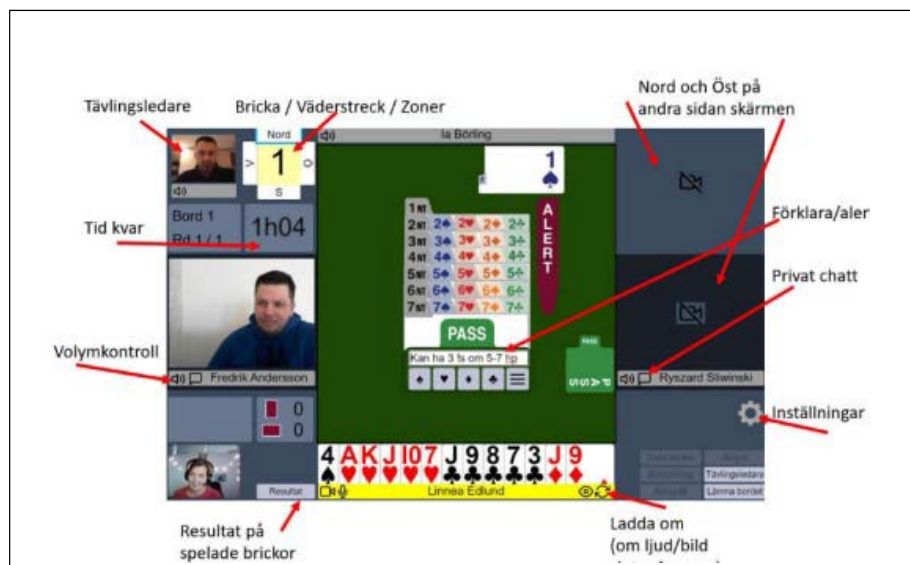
Tävlingsledare

Bricka / Väderstreck / Zoner

Nord och Öst på andra sidan skärmen

Nord

1

S

Ia Börling

1 ♠

Tid kvar

Bord 1

Rd 1 / 1

1h04

1NT
2NT 2♠ 2♥ 2♦ 2♣
3NT 3♠ 3♥ 3♦ 3♣
4NT 4♠ 4♥ 4♦ 4♣
5NT 5♠ 5♥ 5♦ 5♣
6NT 6♠ 6♥ 6♦ 6♣
7NT 7♠ 7♥ 7♦ 7♣

ALERT

Förklara/aler

Privat chatt

PASS

Kan ha 3 fs om 5-7 hp

Volymkontroll

Fredrik Andersson

Ryszard Sliwinski

Inställningar

0

0

Tävlingsledare

Lämna bordet

Resultat

4 A K J 10 7 J 9 8 7 3 J 9

Linnea Edlund

Resultat på spelade brickor

Ladda om (om ljud/bild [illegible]